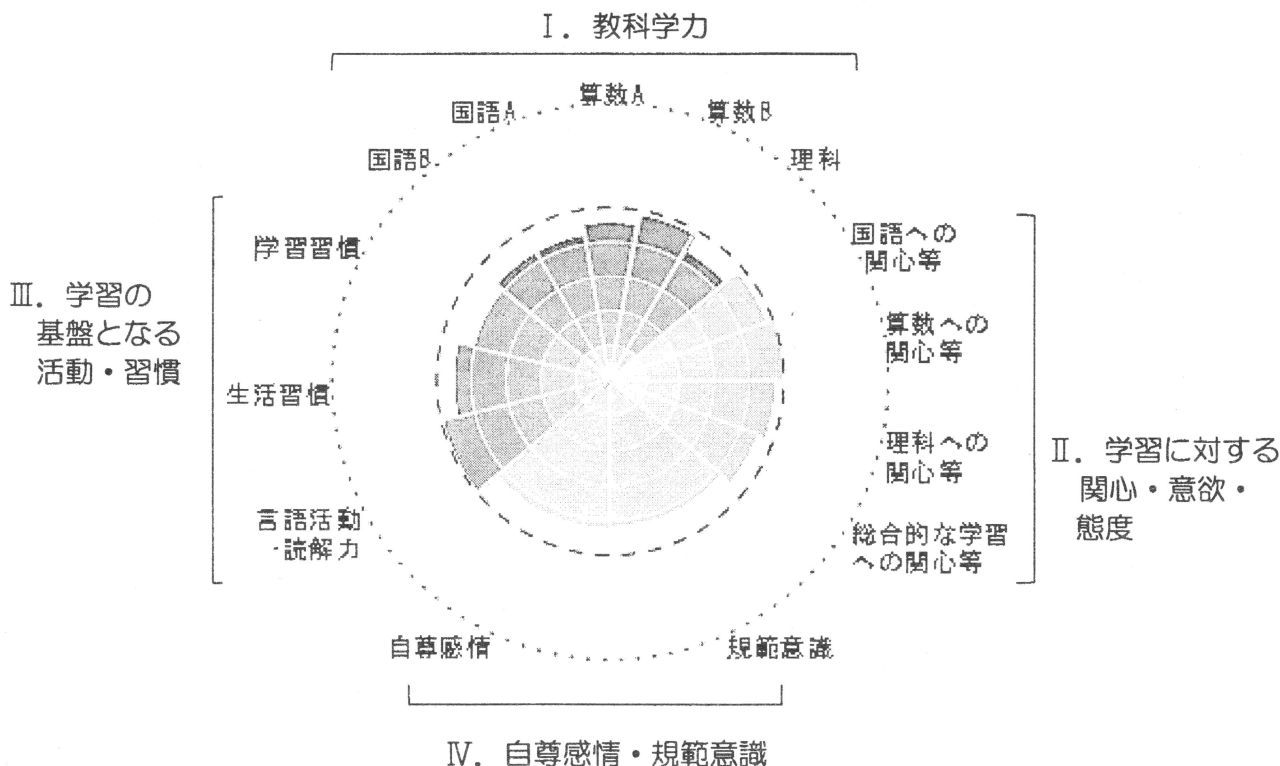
Ⅰ．教科学力

国語A
算数A
算数B
国語B
理科

学習習慣
国語への関心等

Ⅲ．学習の基盤となる活動・習慣

算数への関心等

生活習慣

理科への関心等

Ⅱ．学習に対する関心・意欲・態度

言語活動読解力
総合的な学習への関心等

自尊感情
規範意識

Ⅳ．自尊感情・規範意識